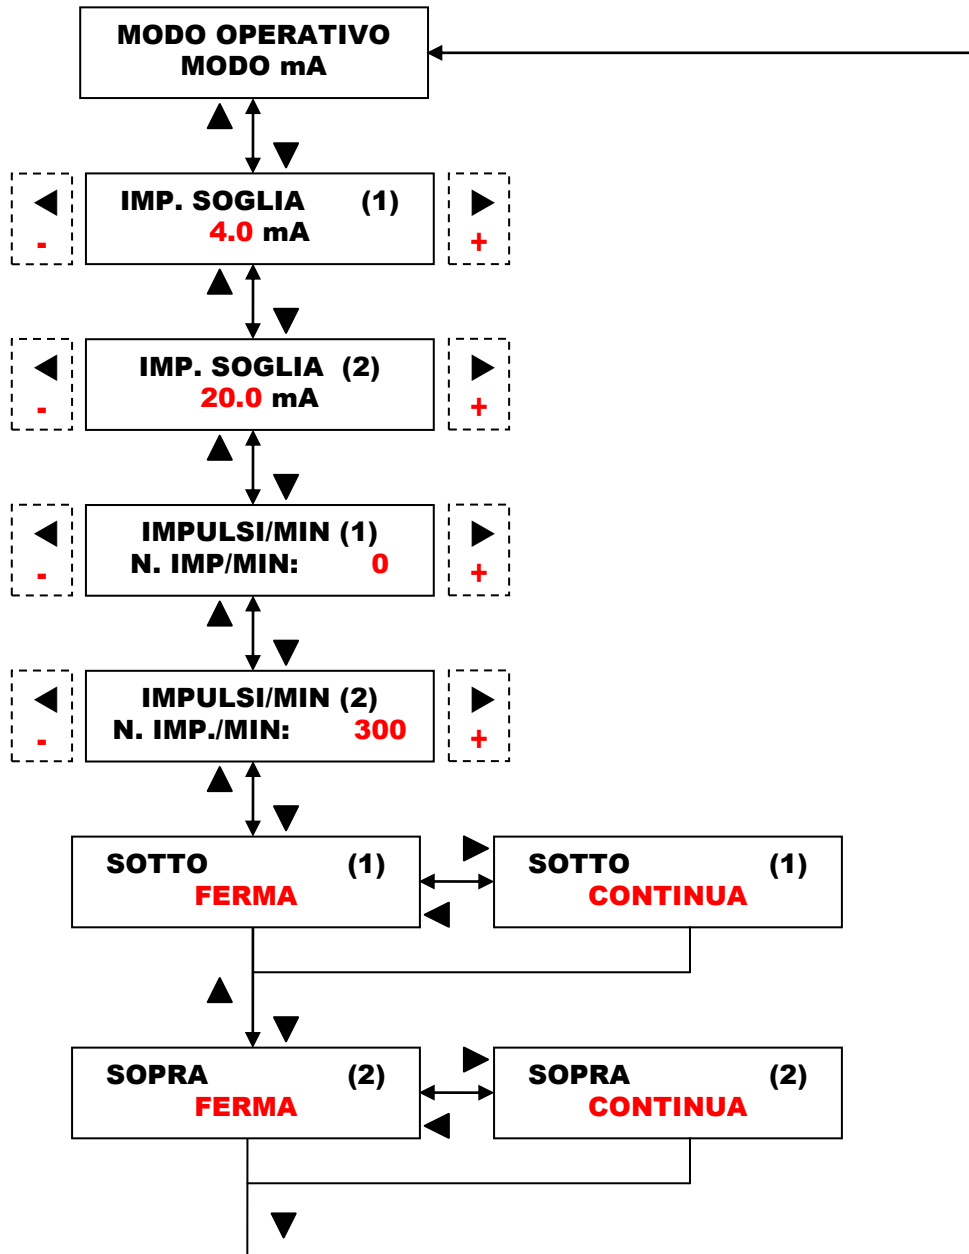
MODO OPERATIVO
MODO mA

IMP. SOGLIA (1)
4.0 mA

-

+

IMP. SOGLIA (2)
20.0 mA

-

+

IMPULSI/MIN (1)
N. IMP/MIN: 0

-

+

IMPULSI/MIN (2)
N. IMP./MIN: 300

-

+

SOTTO (1)
FERMA

SOTTO (1)
CONTINUA

SOPRA (2)
FERMA

SOPRA (2)
CONTINUA